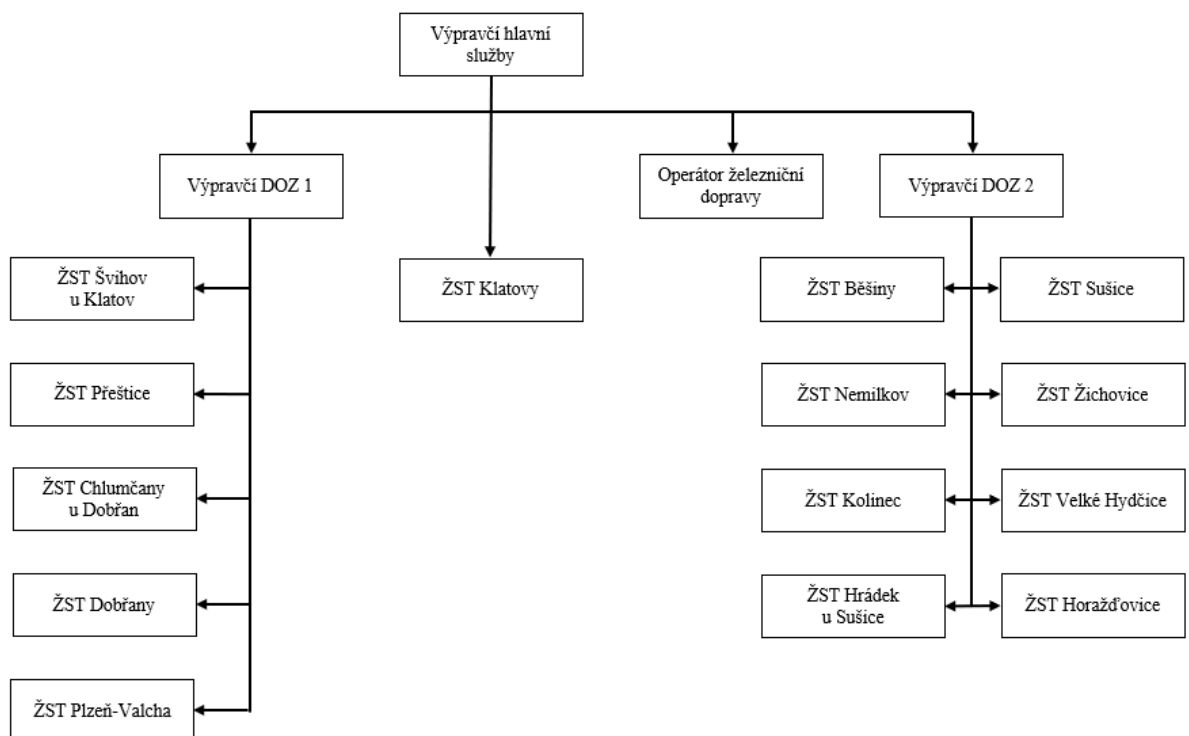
Výpravčí hlavní služby

Výpravčí DOZ 1

Operátor železniční dopravy

Výpravčí DOZ 2

ŽST Švihov u Klatov

ŽST Přeštice

ŽST Chlumčany u Dobřan

ŽST Dobřany

ŽST Plzeň-Valcha

ŽST Klatovy

ŽST Běšiny

ŽST Sušice

ŽST Nemilkov

ŽST Žichovice

ŽST Kolinec

ŽST Velké Hydčice

ŽST Hrádek u Sušice

ŽST Horažďovice